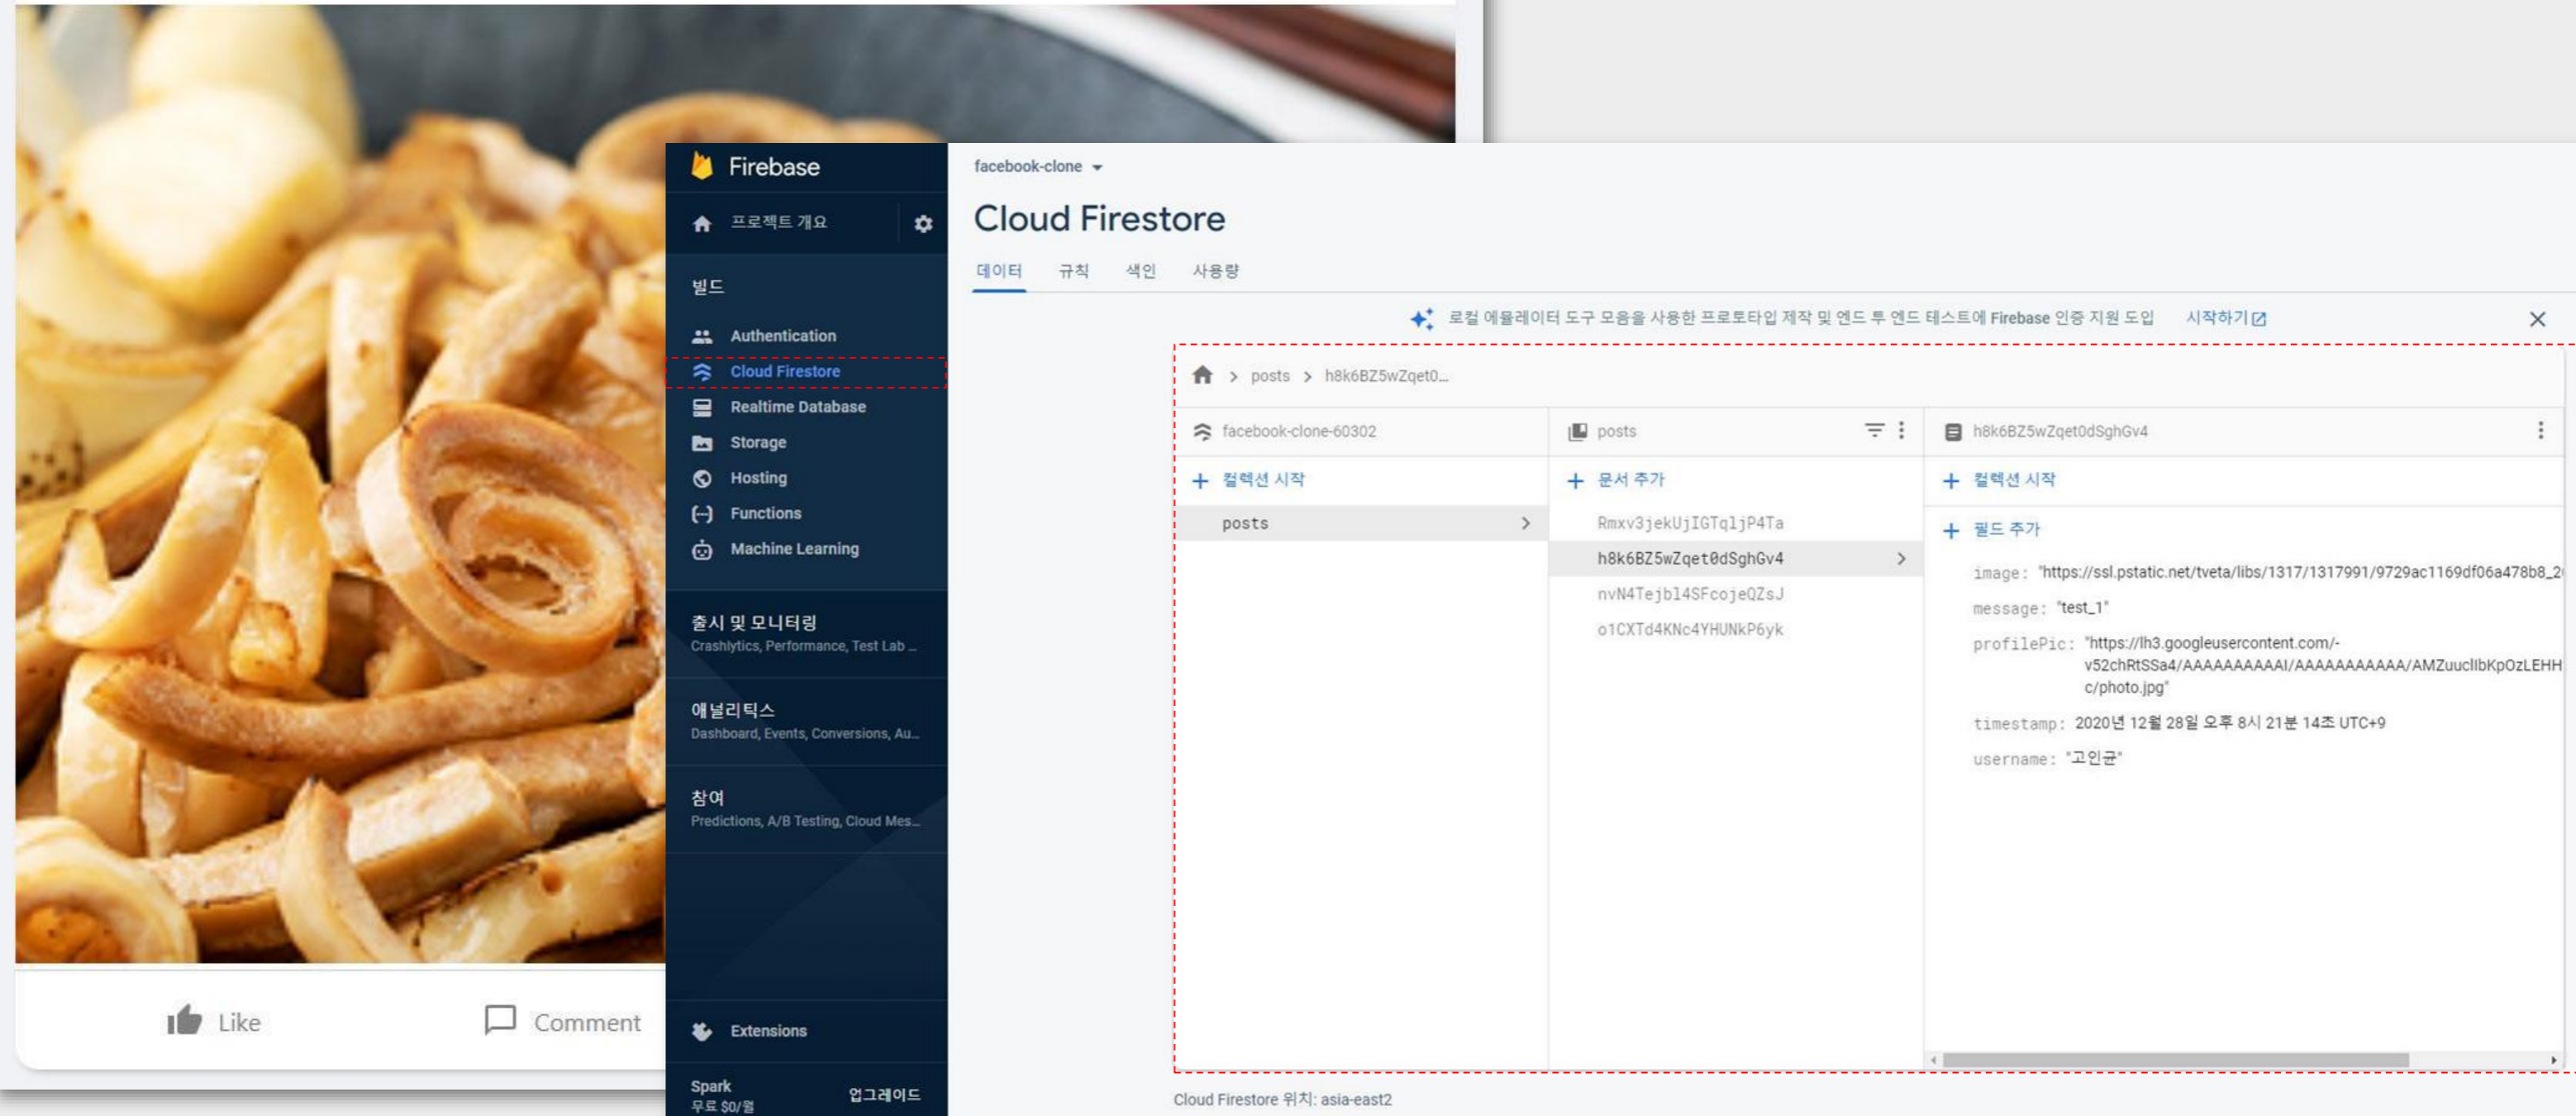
Firebase

프로젝트 개요

빌드

Authentication

Cloud Firestore

Realtime Database

Storage

Hosting

Functions

Machine Learning

출시 및 모니터링
Crashlytics, Performance, Test Lab ...

애널리틱스
Dashboard, Events, Conversions, Au...

참여
Predictions, A/B Testing, Cloud Mes...

Extensions

Spark
무료 $0/월

업그레이드

facebook-clone

Cloud Firestore

데이터 규칙 색인 사용량

로컬 에뮬레이터 도구 모음을 사용한 프로토타입 제작 및 엔드 투 엔드 테스트에 Firebase 인증 지원 도입 시작하기

posts > h8k6BZ5wZqet0...

facebook-clone-60302

+ 컬렉션 시작

posts

posts

+ 문서 추가

Rmxv3jekUjIGTqljP4Ta

h8k6BZ5wZqet0dSghGv4

nvN4Tejbl4SFcojeQZsJ

o1CXTd4KNc4YHUNkP6yk

h8k6BZ5wZqet0dSghGv4

+ 컬렉션 시작

+ 필드 추가

image: "https://ssl.pstatic.net/tveta/libs/1317/1317991/9729ac1169df06a478b8_2

message: "test_1"

profilePic: "https://lh3.googleusercontent.com/-v52chRtSSa4/AAAAAAAAAAI/AAAAAAAAAAA/AMZuucllbKpOzLEHH c/photo.jpg"

timestamp: 2020년 12월 28일 오후 8시 21분 14초 UTC+9

username: "고인균"

Cloud Firestore 위치: asia-east2

Like

Comment